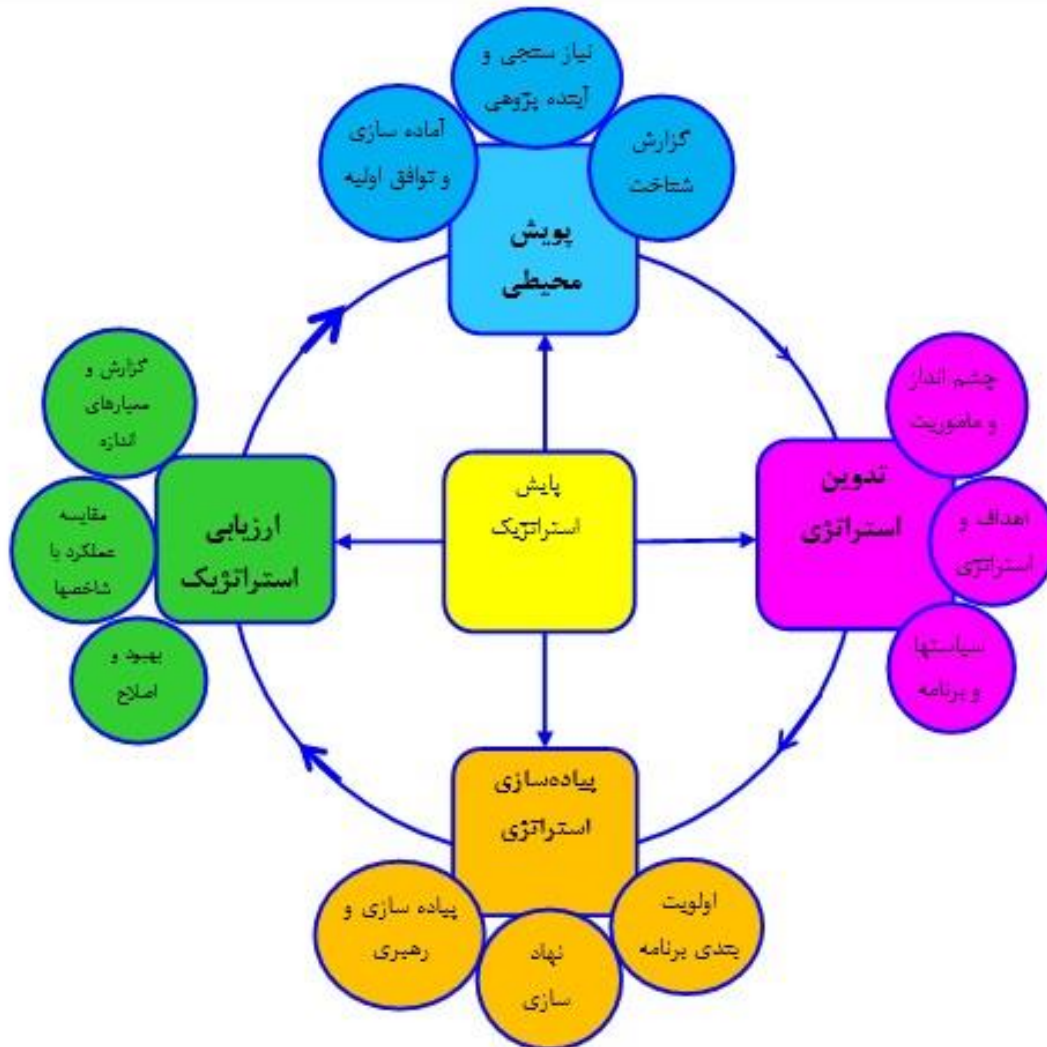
نیاز سنجی و آینده پژوهی

آماده سازی و توافق اولیه

گزارش شناخت

پویش محیطی

چشم انداز و ماموریت

تدوین استراتژی

اهداف و استراتژی

سیاستها و برنامه

پایش استراتژیک

گزارش و سیارهای اندازه

مقایسه عملکرد با شاخصها

ارزیابی استراتژیک

بهبود و اصلاح

پیاده‌سازی استراتژی

اولویت بندی برنامه

نهاد سازی

پیاده سازی و رهبری